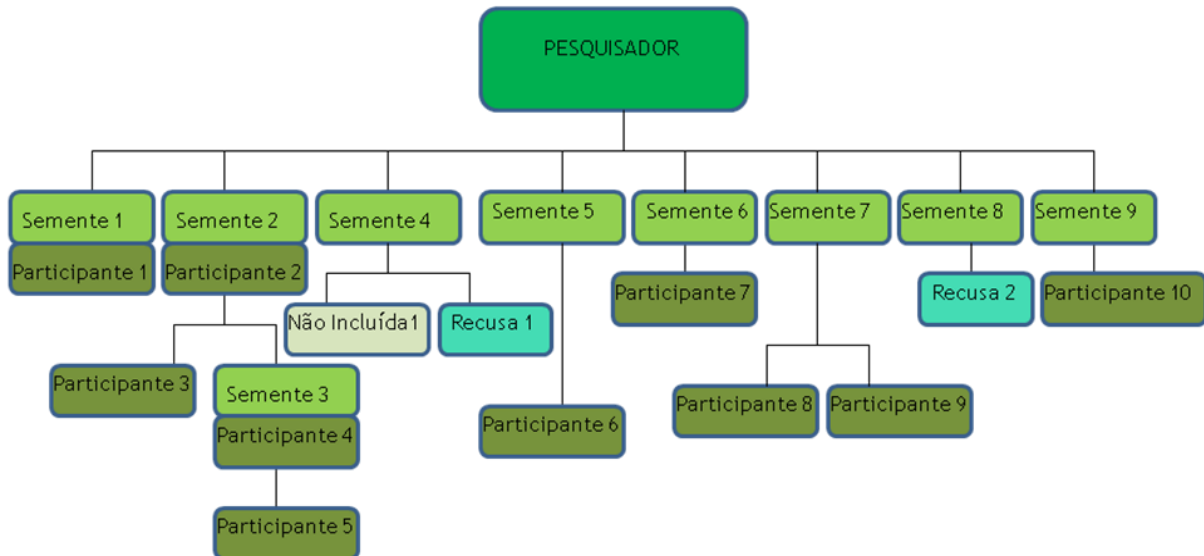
PESQUISADOR

Semente 1
Participante 1

Semente 2
Participante 2

Participante 3

Semente 3
Participante 4

Participante 5

Semente 4

Não Incluída 1

Recusa 1

Semente 5

Participante 6

Semente 6

Participante 7

Semente 7

Participante 8

Participante 9

Semente 8

Recusa 2

Semente 9

Participante 10